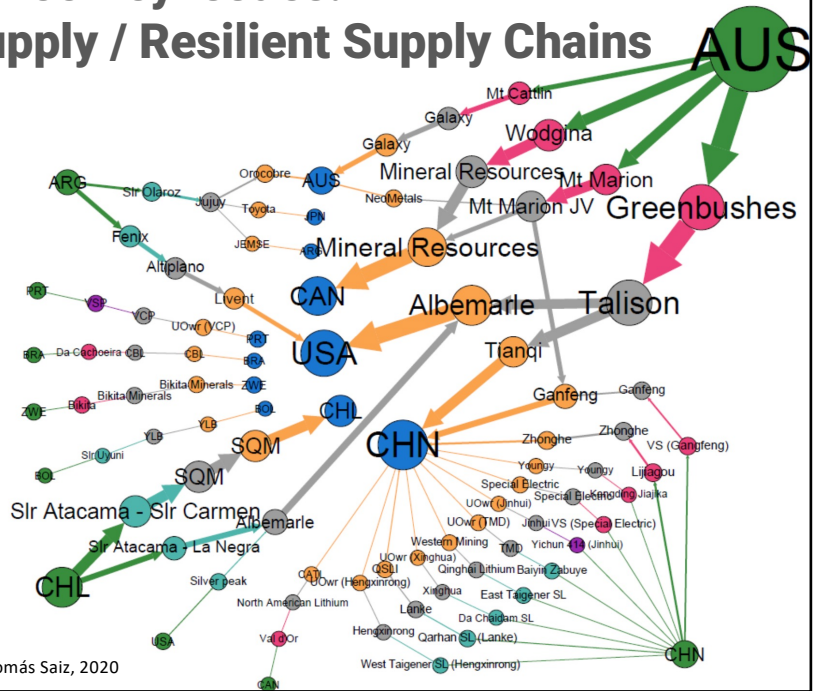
upply / Resilient Supply Chains

AUS
Mt Cattlin
Galaxy
Wodgina
Galaxy
Mineral Resources
Mt Marion
Orocobre
ARG
Slr Olaroz
Jujuy
AUS
NeoMetals
Mt Marion JV
Greenbushes
Toyota
JPN
Fenix
JEMSE
ARG
Mineral Resources
Altiplano
PRT
VSP
Livent
CAN
Talison
VCP
Albemarle
UOwr (VCP)
PRT
USA
BRA
Da Cachoeira
CBL
CBL
BRA
Tianqi
Bikita Minerals
ZWE
ZWE
Bikita
Bikita Minerals
BOL
Ganfeng
Ganfeng
CHL
YLB
YLB
Zhonghe
Zhonghe
VS (Gangfeng)
Slr Uyuni
SQM
CHN
BOL
Youngy
Youngy
Lijiagou
SQM
Special Electric
Special Electric
Kangding
Jiajika
UOwr (Jinhui)
Slr Atacama - Slr Carmen
Albemarle
UOwr (TMD)
Jinhui
VS (Special Electric)
Western Mining
TMD
Yichun
(Jinhui)
Slr Atacama - La Negra
UOwr (Xinghua)
QSLI
Qinghai Lithium
Baiyin
Zabuye
CHL
Silver peak
CATL
UOwr (Hengxinrong)
Xinghua
East Taigener SL
North American Lithium
Lanke
Da Chaidam SL
Hengxinrong
Qarhan SL (Lanke)
USA
Val d'Or
West Taigener SL (Hengxinrong)
CHN
CAN
omás Saiz, 2020